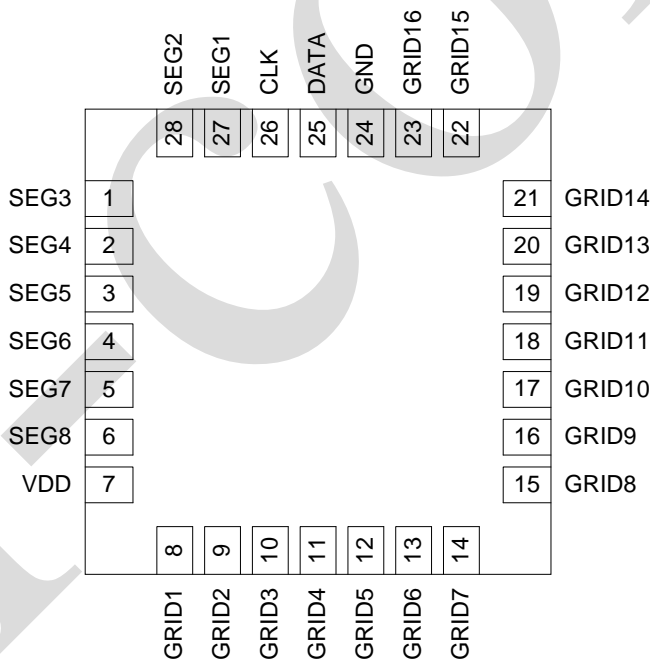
SEG2 SEG1 CLK DATA GND GRID16 GRID15

28 27 26 25 24 23 22

SEG3 1
SEG4 2
SEG5 3
SEG6 4
SEG7 5
SEG8 6
VDD 7

21 GRID14
20 GRID13
19 GRID12
18 GRID11
17 GRID10
16 GRID9
15 GRID8

8 9 10 11 12 13 14

GRID1 GRID2 GRID3 GRID4 GRID5 GRID6 GRID7